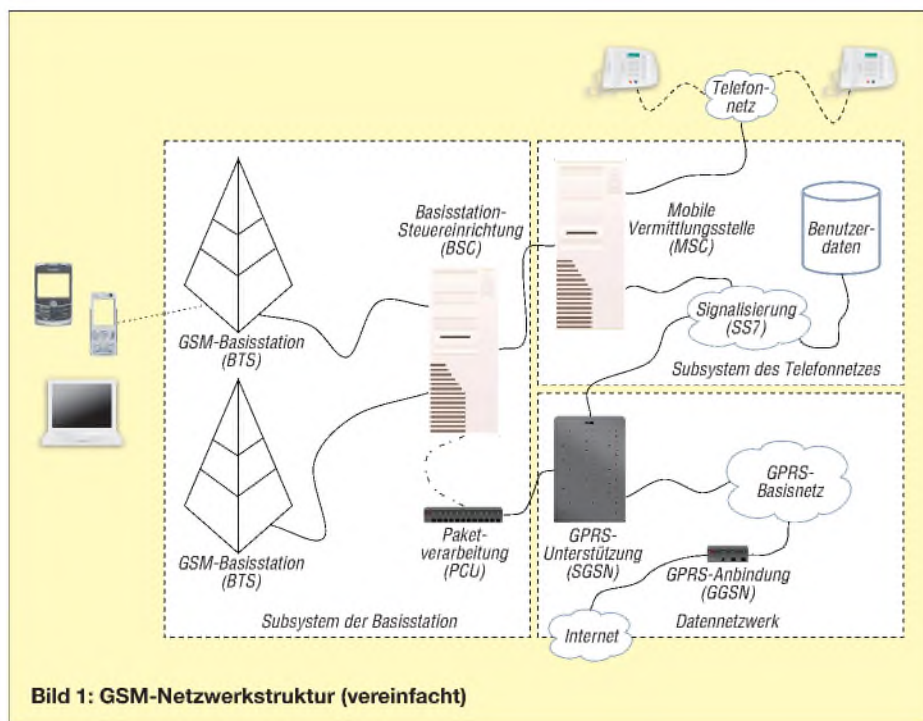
Telefonnetz

Basisstation-Steuereinrichtung (BSC)

Mobile Vermittlungsstelle (MSC)

Benutzerdaten

GSM-Basisstation (BTS)

Signalisierung (SS7)

Subsystem des Telefonnetzes

GPRS-Basisnetz

Paketverarbeitung (PCU)

GPRS-Unterstützung (SGSN)

GSM-Basisstation (BTS)

GPRS-Anbindung (GGSN)

Subsystem der Basisstation

Internet

Datennetzwerk

Bild 1: GSM-Netzwerkstruktur (vereinfacht)